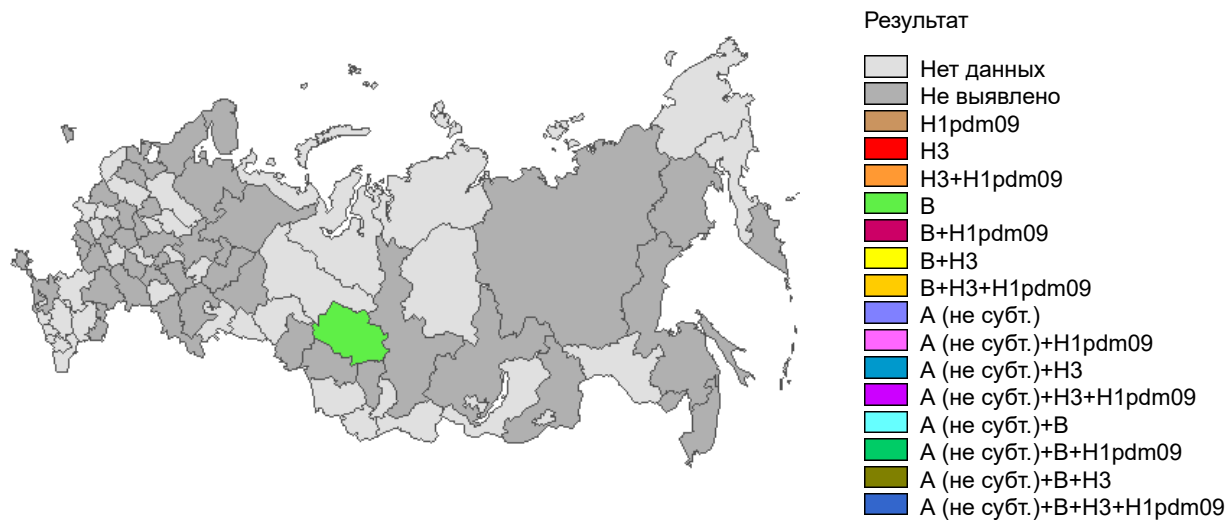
Результат

Нет данных
Не выявлено
H1pdm09
H3
H3+H1pdm09
B
B+H1pdm09
B+H3
B+H3+H1pdm09
A (не субт.)
A (не субт.)+H1pdm09
A (не субт.)+H3
A (не субт.)+H3+H1pdm09
A (не субт.)+B
A (не субт.)+B+H1pdm09
A (не субт.)+B+H3
A (не субт.)+B+H3+H1pdm09